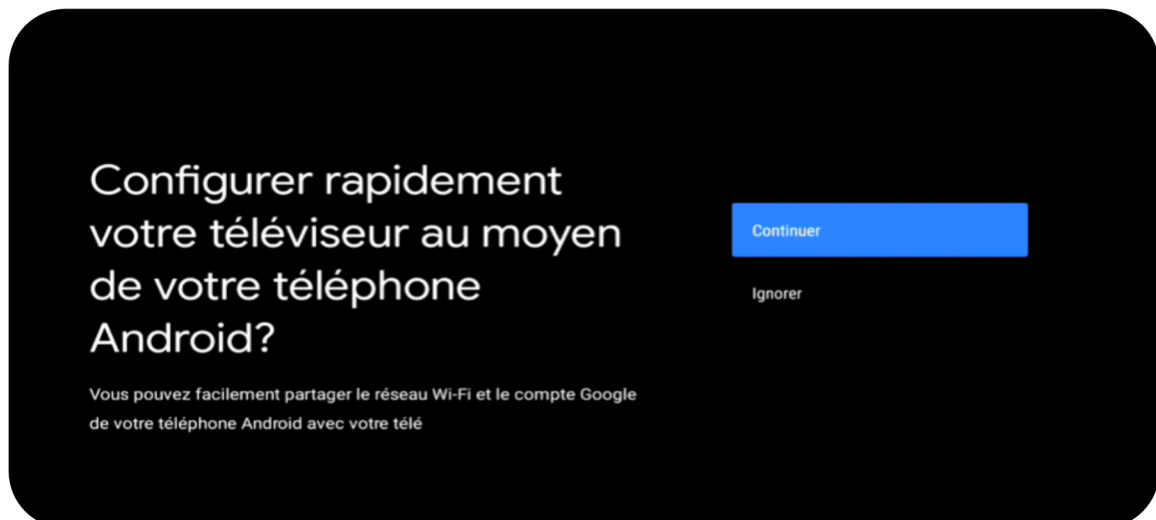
Configurer rapidement votre téléviseur au moyen de votre téléphone Android?

Vous pouvez facilement partager le réseau Wi-Fi et le compte Google de votre téléphone Android avec votre télé

Continuer

Ignorer